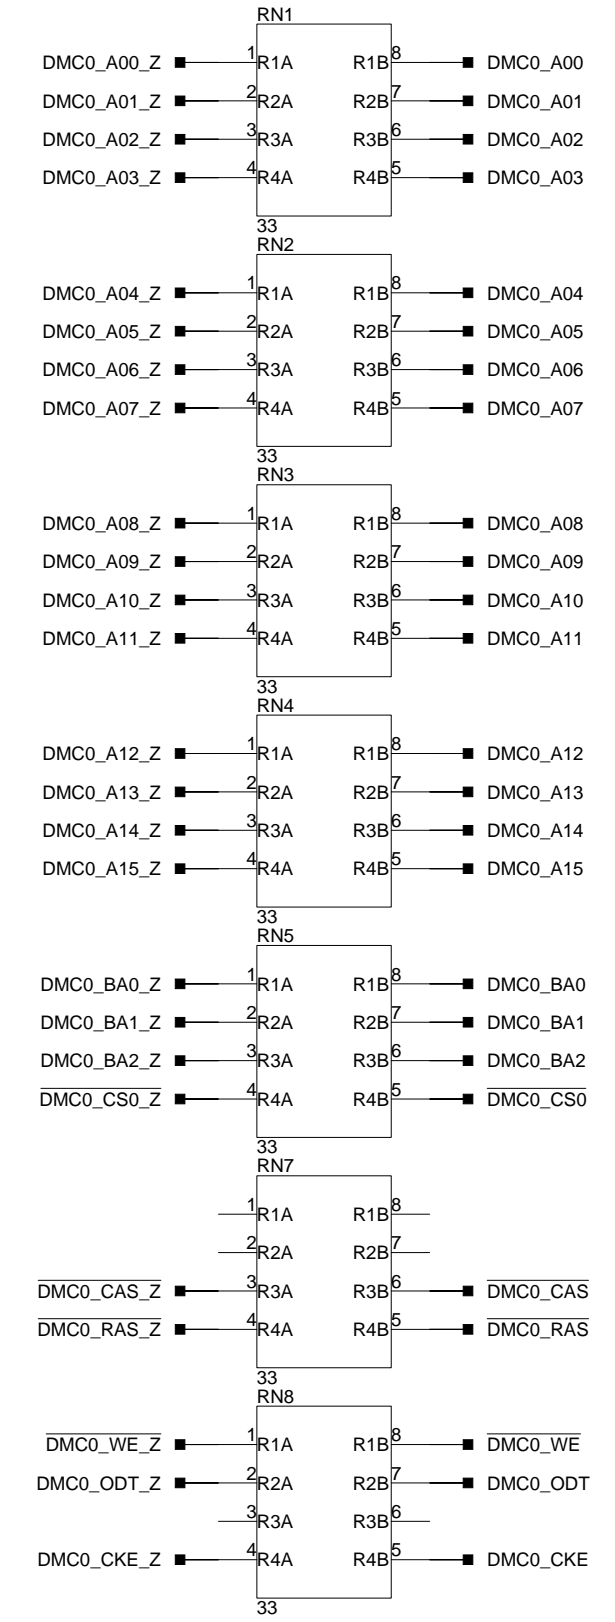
RN1
DMC0_A00_Z 1 R1A R1B 8 DMC0_A00
DMC0_A01_Z 2 R2A R2B 7 DMC0_A01
DMC0_A02_Z 3 R3A R3B 6 DMC0_A02
DMC0_A03_Z 4 R4A R4B 5 DMC0_A03
33

RN2
DMC0_A04_Z 1 R1A R1B 8 DMC0_A04
DMC0_A05_Z 2 R2A R2B 7 DMC0_A05
DMC0_A06_Z 3 R3A R3B 6 DMC0_A06
DMC0_A07_Z 4 R4A R4B 5 DMC0_A07
33

RN3
DMC0_A08_Z 1 R1A R1B 8 DMC0_A08
DMC0_A09_Z 2 R2A R2B 7 DMC0_A09
DMC0_A10_Z 3 R3A R3B 6 DMC0_A10
DMC0_A11_Z 4 R4A R4B 5 DMC0_A11
33

RN4
DMC0_A12_Z 1 R1A R1B 8 DMC0_A12
DMC0_A13_Z 2 R2A R2B 7 DMC0_A13
DMC0_A14_Z 3 R3A R3B 6 DMC0_A14
DMC0_A15_Z 4 R4A R4B 5 DMC0_A15
33

RN5
DMC0_BA0_Z 1 R1A R1B 8 DMC0_BA0
DMC0_BA1_Z 2 R2A R2B 7 DMC0_BA1
DMC0_BA2_Z 3 R3A R3B 6 DMC0_BA2
$\overline{\text{DMC0\_CS0\_Z}}$ 4 R4A R4B 5 $\overline{\text{DMC0\_CS0}}$
33

RN7
1 R1A R1B 8
2 R2A R2B 7
$\overline{\text{DMC0\_CAS\_Z}}$ 3 R3A R3B 6 $\overline{\text{DMC0\_CAS}}$
$\overline{\text{DMC0\_RAS\_Z}}$ 4 R4A R4B 5 $\overline{\text{DMC0\_RAS}}$
33

RN8
$\overline{\text{DMC0\_WE\_Z}}$ 1 R1A R1B 8 $\overline{\text{DMC0\_WE}}$
DMC0_ODT_Z 2 R2A R2B 7 DMC0_ODT
3 R3A R3B 6
DMC0_CKE_Z 4 R4A R4B 5 DMC0_CKE
33